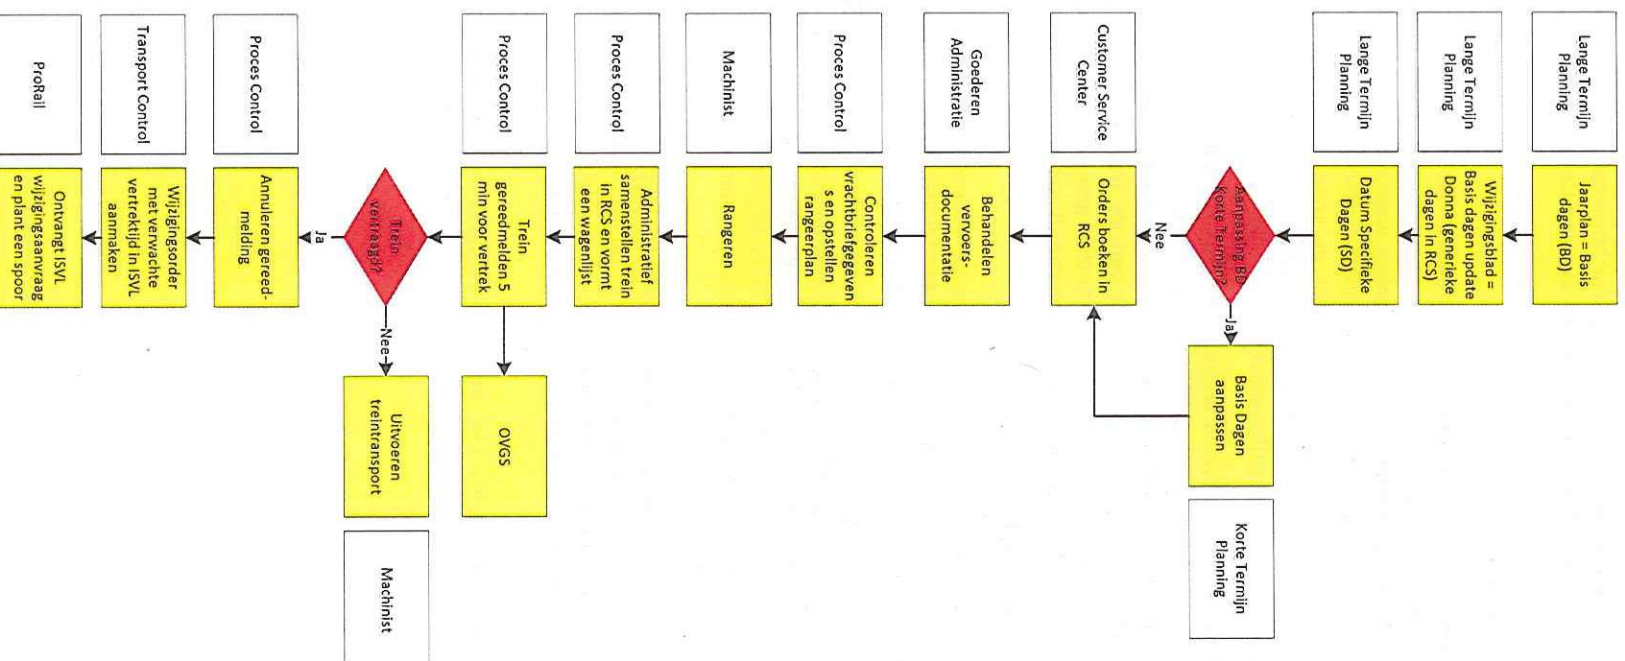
Lange Termijn Planning

Jaarplan = Basis dagen (BD)

Lange Termijn Planning

Wijzigingsblad = Basis dagen update Donna (generieke dagen in RCS)

Lange Termijn Planning

Datum Specifieke Dagen (SD)

Aanpassing BD korte Termijn?

Ja

Basis Dagen aanpassen

Korte Termijn Planning

Nee

Customer Service Center

Orders boeken in RCS

Goederen Administratie

Behandelen vervoers-documentatie

Proces Control

Controleren vrachtbriefgegevens en opstellen rangeerplan

Machinist

Rangeren

Proces Control

Administratief samenstellen trein in RCS en vormt een wagenlijst

Proces Control

Trein gereedmelden 5 min voor vertrek

OVGS

Trein vertraagd?

Nee

Uitvoeren treintransport

Machinist

Ja

Proces Control

Annuleren gereed-melding

Transport Control

Wijzigingsorder met verwachte vertrektijd in ISVL aanmaken

ProRail

Ontvangt ISVL wijzigingsaanvraag en plant een spoor